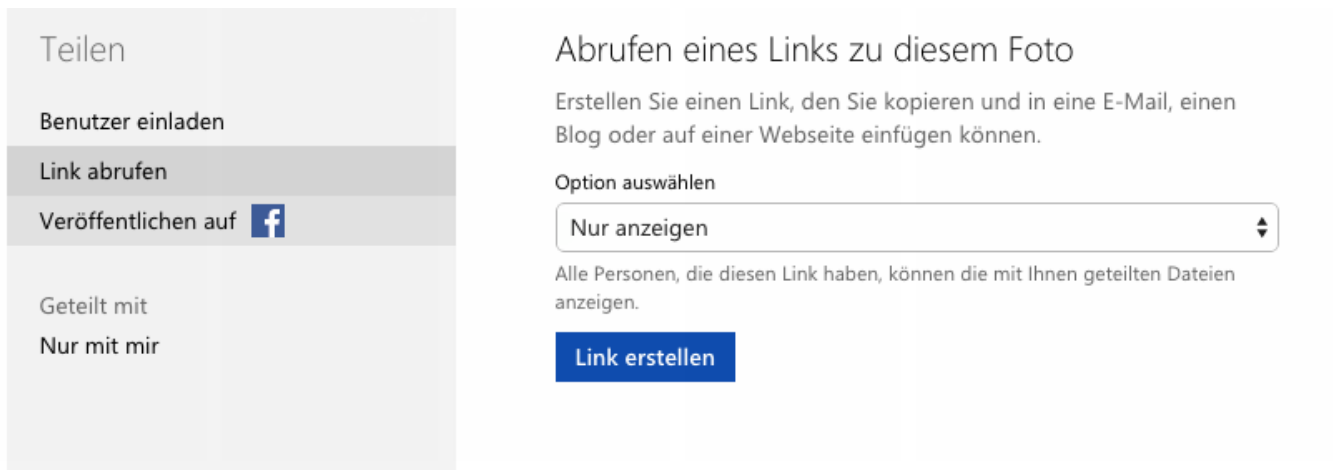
Teilen

Benutzer einladen

Link abrufen

Veröffentlichen auf f

Geteilt mit

Nur mit mir

Abrufen eines Links zu diesem Foto

Erstellen Sie einen Link, den Sie kopieren und in eine E-Mail, einen Blog oder auf einer Webseite einfügen können.

Option auswählen

Nur anzeigen

Alle Personen, die diesen Link haben, können die mit Ihnen geteilten Dateien anzeigen.

Link erstellen